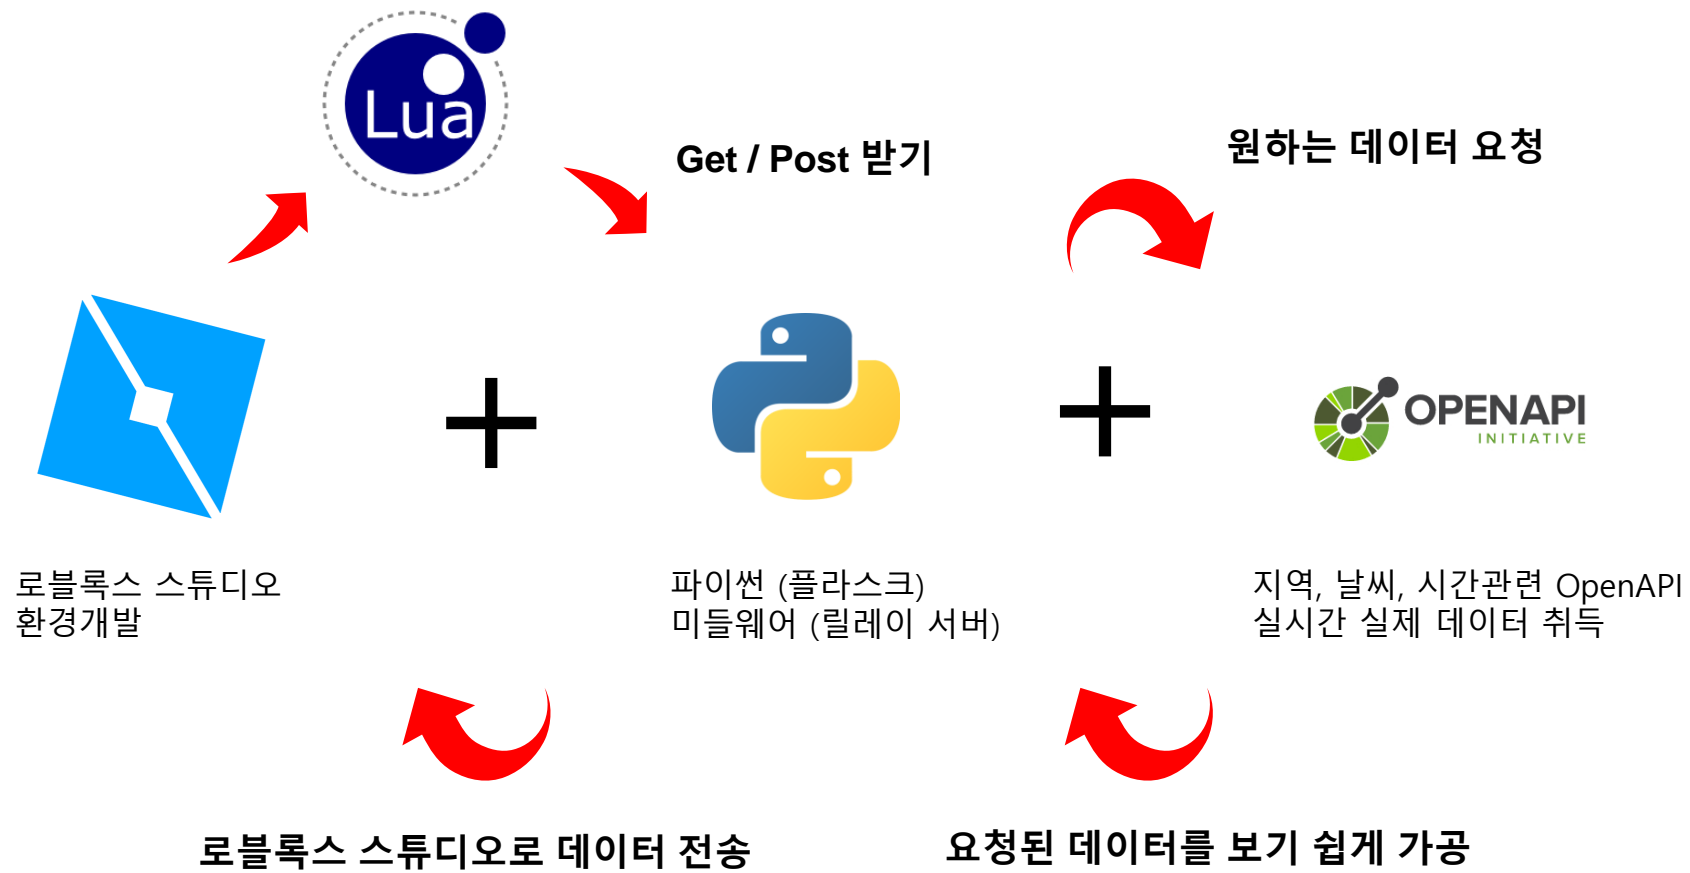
Lua

Get / Post 받기

원하는 데이터 요청

OPENAPI
INITIATIVE

로블록스 스튜디오
환경개발

파이썬 (플라스크)
미들웨어 (릴레이 서버)

지역, 날씨, 시간관련 OpenAPI
실시간 실제 데이터 취득

로블록스 스튜디오로 데이터 전송

요청된 데이터를 보기 쉽게 가공